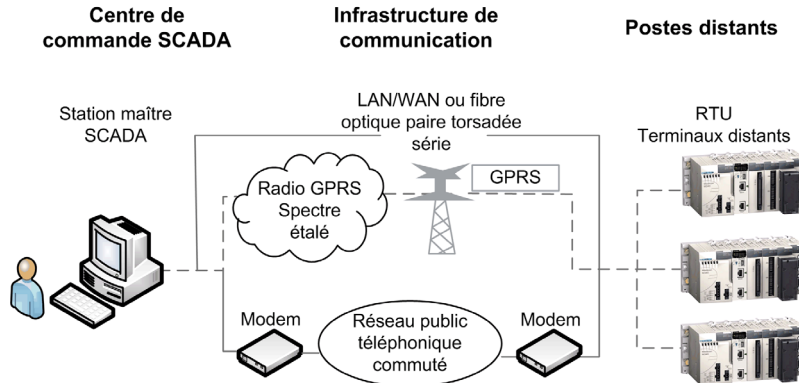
Centre de commande SCADA

Infrastructure de communication

Postes distants

Station maître SCADA

LAN/WAN ou fibre optique paire torsadée série

RTU Terminaux distants

Radio GPRS Spectre étalé

GPRS

Modem

Réseau public téléphonique commuté

Modem